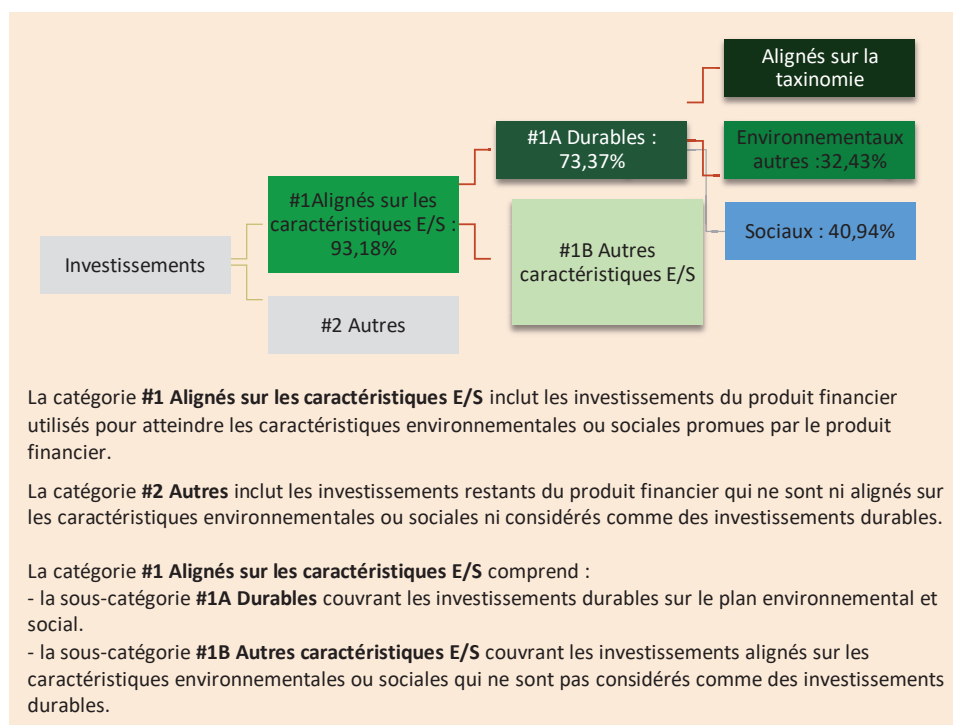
Investissements

#1Alignés sur les caractéristiques E/S : 93,18%

#2 Autres

#1A Durables : 73,37%

#1B Autres caractéristiques E/S

Alignés sur la taxinomie

Environnementaux autres :32,43%

Sociaux : 40,94%

La catégorie **#1 Alignés sur les caractéristiques E/S** inclut les investissements du produit financier utilisés pour atteindre les caractéristiques environnementales ou sociales promues par le produit financier.

La catégorie **#2 Autres** inclut les investissements restants du produit financier qui ne sont ni alignés sur les caractéristiques environnementales ou sociales ni considérés comme des investissements durables.

La catégorie **#1 Alignés sur les caractéristiques E/S** comprend :
- la sous-catégorie **#1A Durables** couvrant les investissements durables sur le plan environnemental et social.
- la sous-catégorie **#1B Autres caractéristiques E/S** couvrant les investissements alignés sur les caractéristiques environnementales ou sociales qui ne sont pas considérés comme des investissements durables.